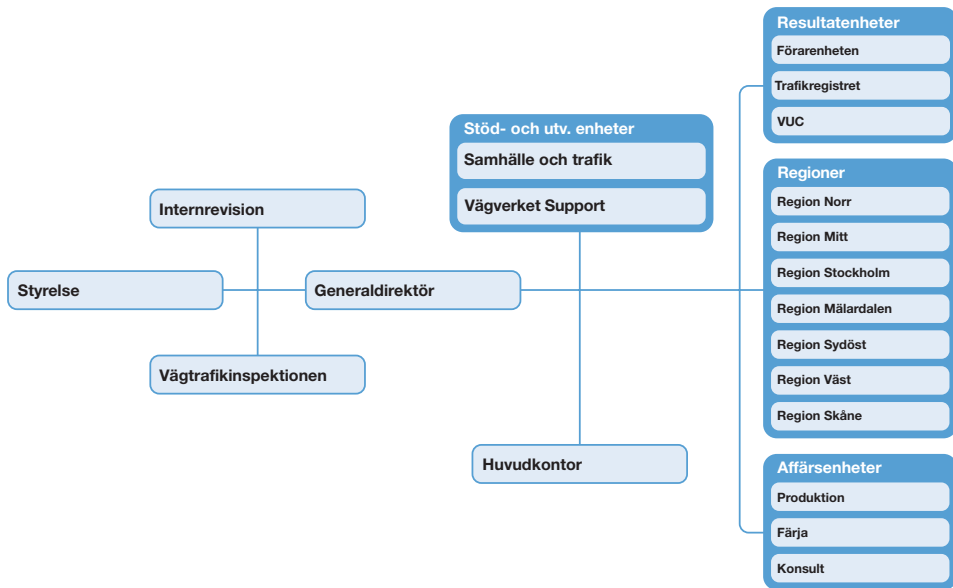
Resultatenheter
Förarenheten
Trafikregistret
VUC

Stöd- och utv. enheter
Samhälle och trafik
Vägverket Support

Internrevision

Styrelse

Generaldirektör

Vägtrafikinspektionen

Huvudkontor

Regioner
Region Norr
Region Mitt
Region Stockholm
Region Mälardalen
Region Sydöst
Region Väst
Region Skåne

Affärsenheter
Produktion
Färja
Konsult